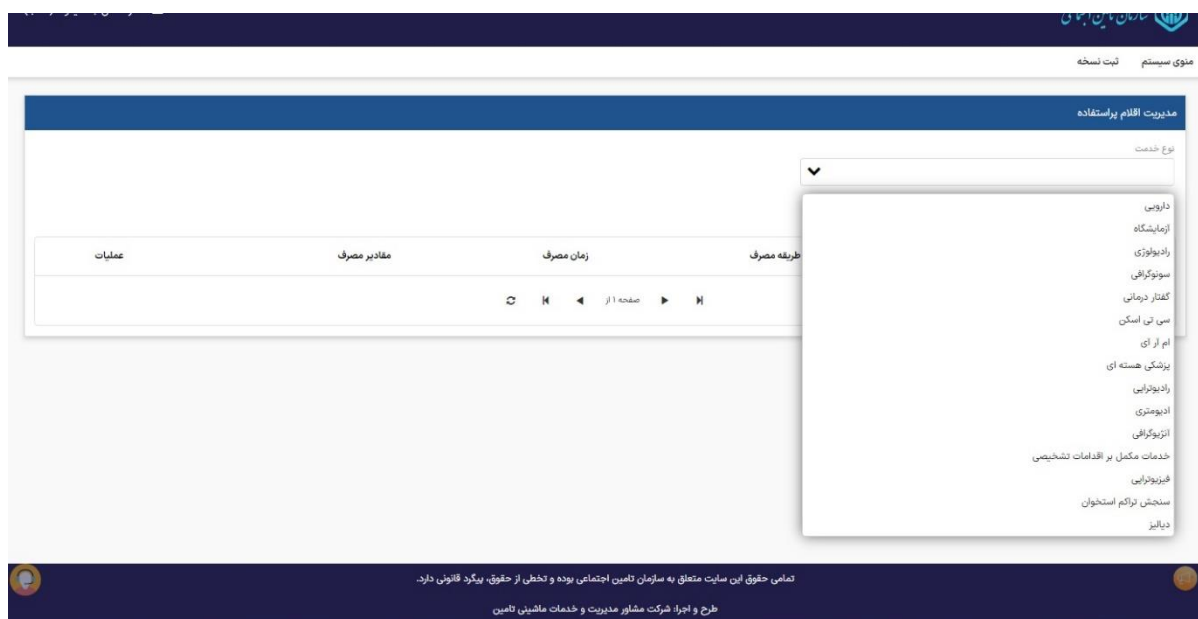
سازمان تامین اجتماعی

منوی سیستم ثبت نسخه

مدیریت اقلام پراستفاده

نوع خدمت

دارویی
آزمایشگاه
رادیولوژی
سونوگرافی
گفتار درمانی
سی تی اسکن
ام آر ای
پزشکی هسته ای
رادیوتراپی
ادیومتری
آنژیوگرافی
خدمات مکمل بر اقدامات تشخیصی
فیزیوتراپی
سنجش تراکم استخوان
دیالیز

| طریقه مصرف | زمان مصرف | مقادیر مصرف | عملیات |
|---|---|---|---|

صفحه ۱ از

تمامی حقوق این سایت متعلق به سازمان تامین اجتماعی بوده و تخطی از حقوق، پیگرد قانونی دارد.

طرح و اجرا: شرکت مشاور مدیریت و خدمات ماشینی تامین